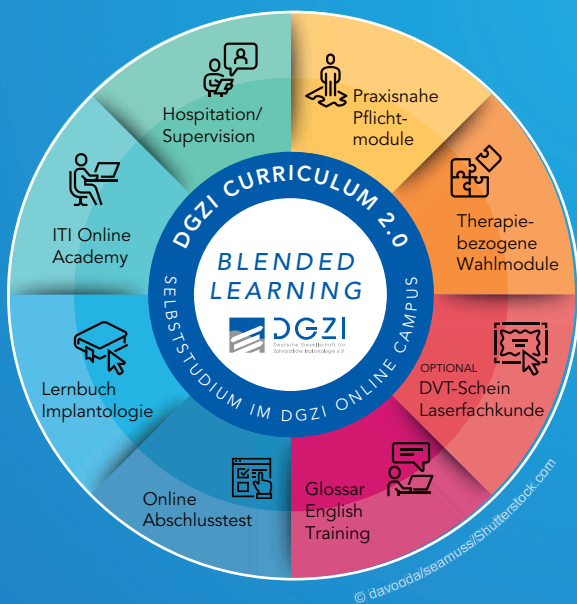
DGZI CURRICULUM 2.0

BLENDED LEARNING

DGZI
Deutsche Gesellschaft für Zahnärztliche Implantologie e.V.

SELBSTSTUDIUM IM DGZI ONLINE CAMPUS

Hospitation/ Supervision

Praxisnahe Pflichtmodule

Therapiebezogene Wahlmodule

OPTIONAL
DVT-Schein Laserfachkunde

Glossar English Training

Online Abschlusstest

Lernbuch Implantologie

ITI Online Academy

© davooda/seamuss/Shutterstock.com